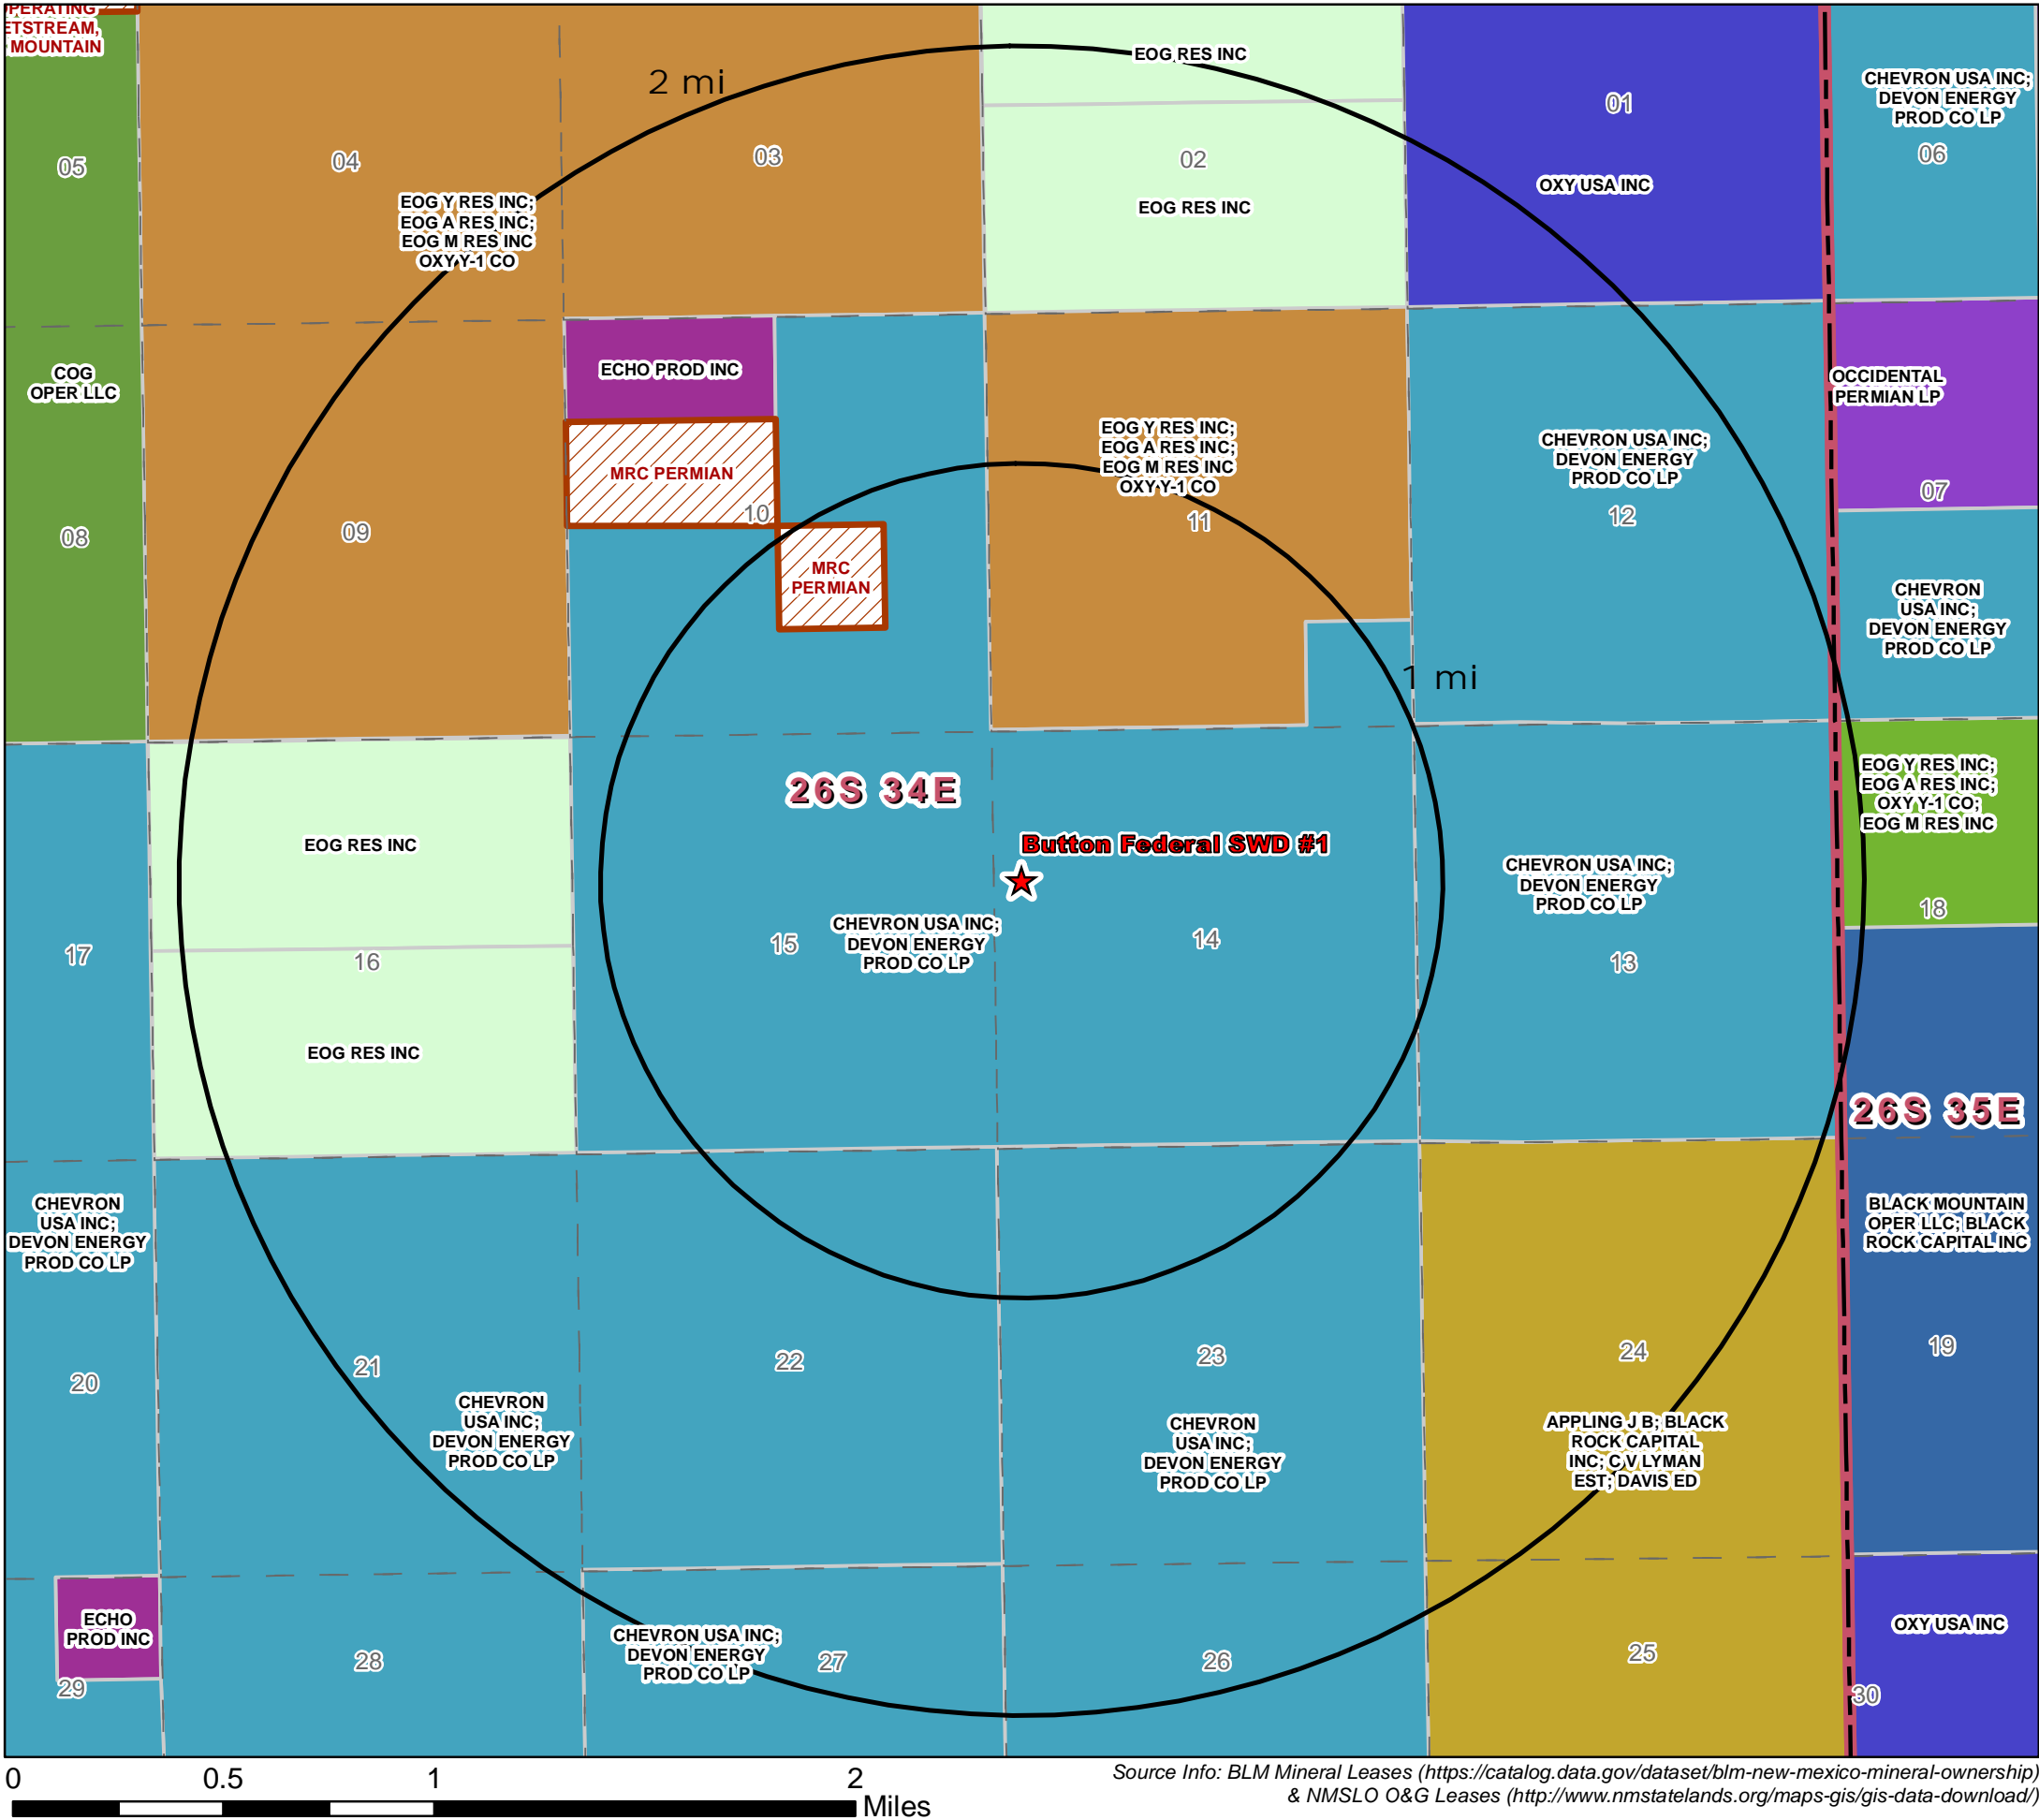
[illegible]PERATING
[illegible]ETSTREAM,
MOUNTAIN

2 mi

EOG RES INC

05

04

03

02

01

CHEVRON USA INC; DEVON ENERGY PROD CO LP

06

EOG Y RES INC; EOG A RES INC; EOG M RES INC OXY Y-1 CO

EOG RES INC

OXY USA INC

COG OPER LLC

ECHO PROD INC

MRC PERMIAN

10

MRC PERMIAN

EOG Y RES INC; EOG A RES INC; EOG M RES INC OXY Y-1 CO

11

OCCIDENTAL PERMIAN LP

07

CHEVRON USA INC; DEVON ENERGY PROD CO LP

12

08

09

CHEVRON USA INC; DEVON ENERGY PROD CO LP

1 mi

26S 34E

EOG Y RES INC; EOG A RES INC; OXY Y-1 CO; EOG M RES INC

Button Federal SWD #1

EOG RES INC

CHEVRON USA INC; DEVON ENERGY PROD CO LP

18

17

16

15

CHEVRON USA INC; DEVON ENERGY PROD CO LP

14

13

EOG RES INC

26S 35E

CHEVRON USA INC; DEVON ENERGY PROD CO LP

BLACK MOUNTAIN OPER LLC; BLACK ROCK CAPITAL INC

20

21

22

23

24

19

CHEVRON USA INC; DEVON ENERGY PROD CO LP

CHEVRON USA INC; DEVON ENERGY PROD CO LP

APPLING J B; BLACK ROCK CAPITAL INC; C V LYMAN EST; DAVIS ED

ECHO PROD INC

CHEVRON USA INC; DEVON ENERGY PROD CO LP

OXY USA INC

29

28

27

26

25

30

0 0.5 1 2 Miles

Source Info: BLM Mineral Leases (https://catalog.data.gov/dataset/blm-new-mexico-mineral-ownership) & NMSLO O&G Leases (http://www.nmstatelands.org/maps-gis/gis-data-download/)